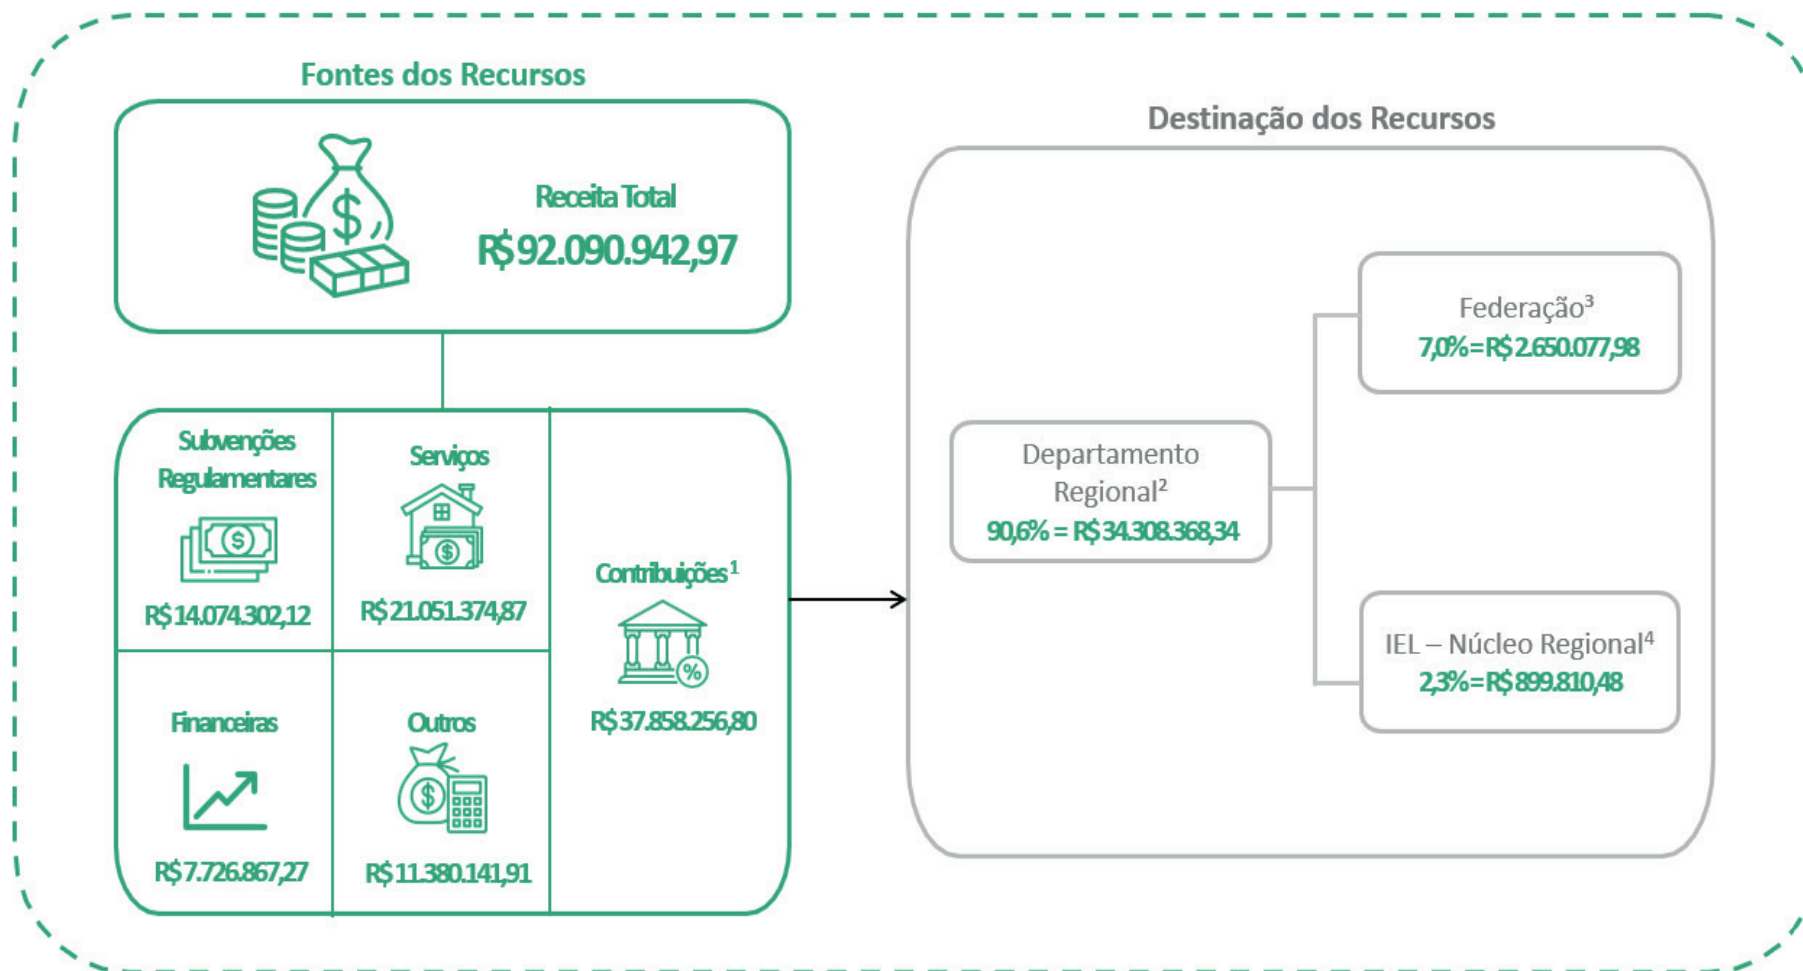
Fontes dos Recursos

Receita Total
R$ 92.090.942,97

Subvenções Regulamentares
R$ 14.074.302,12

Serviços
R$ 21.051.374,87

Contribuições$^1$
R$ 37.858.256,80

Financeiras
R$ 7.726.867,27

Outros
R$ 11.380.141,91

Destinação dos Recursos

Departamento Regional$^2$
90,6% = R$ 34.308.368,34

Federação$^3$
7,0%=R$ 2.650.077,98

IEL – Núcleo Regional$^4$
2,3%=R$ 899.810,48